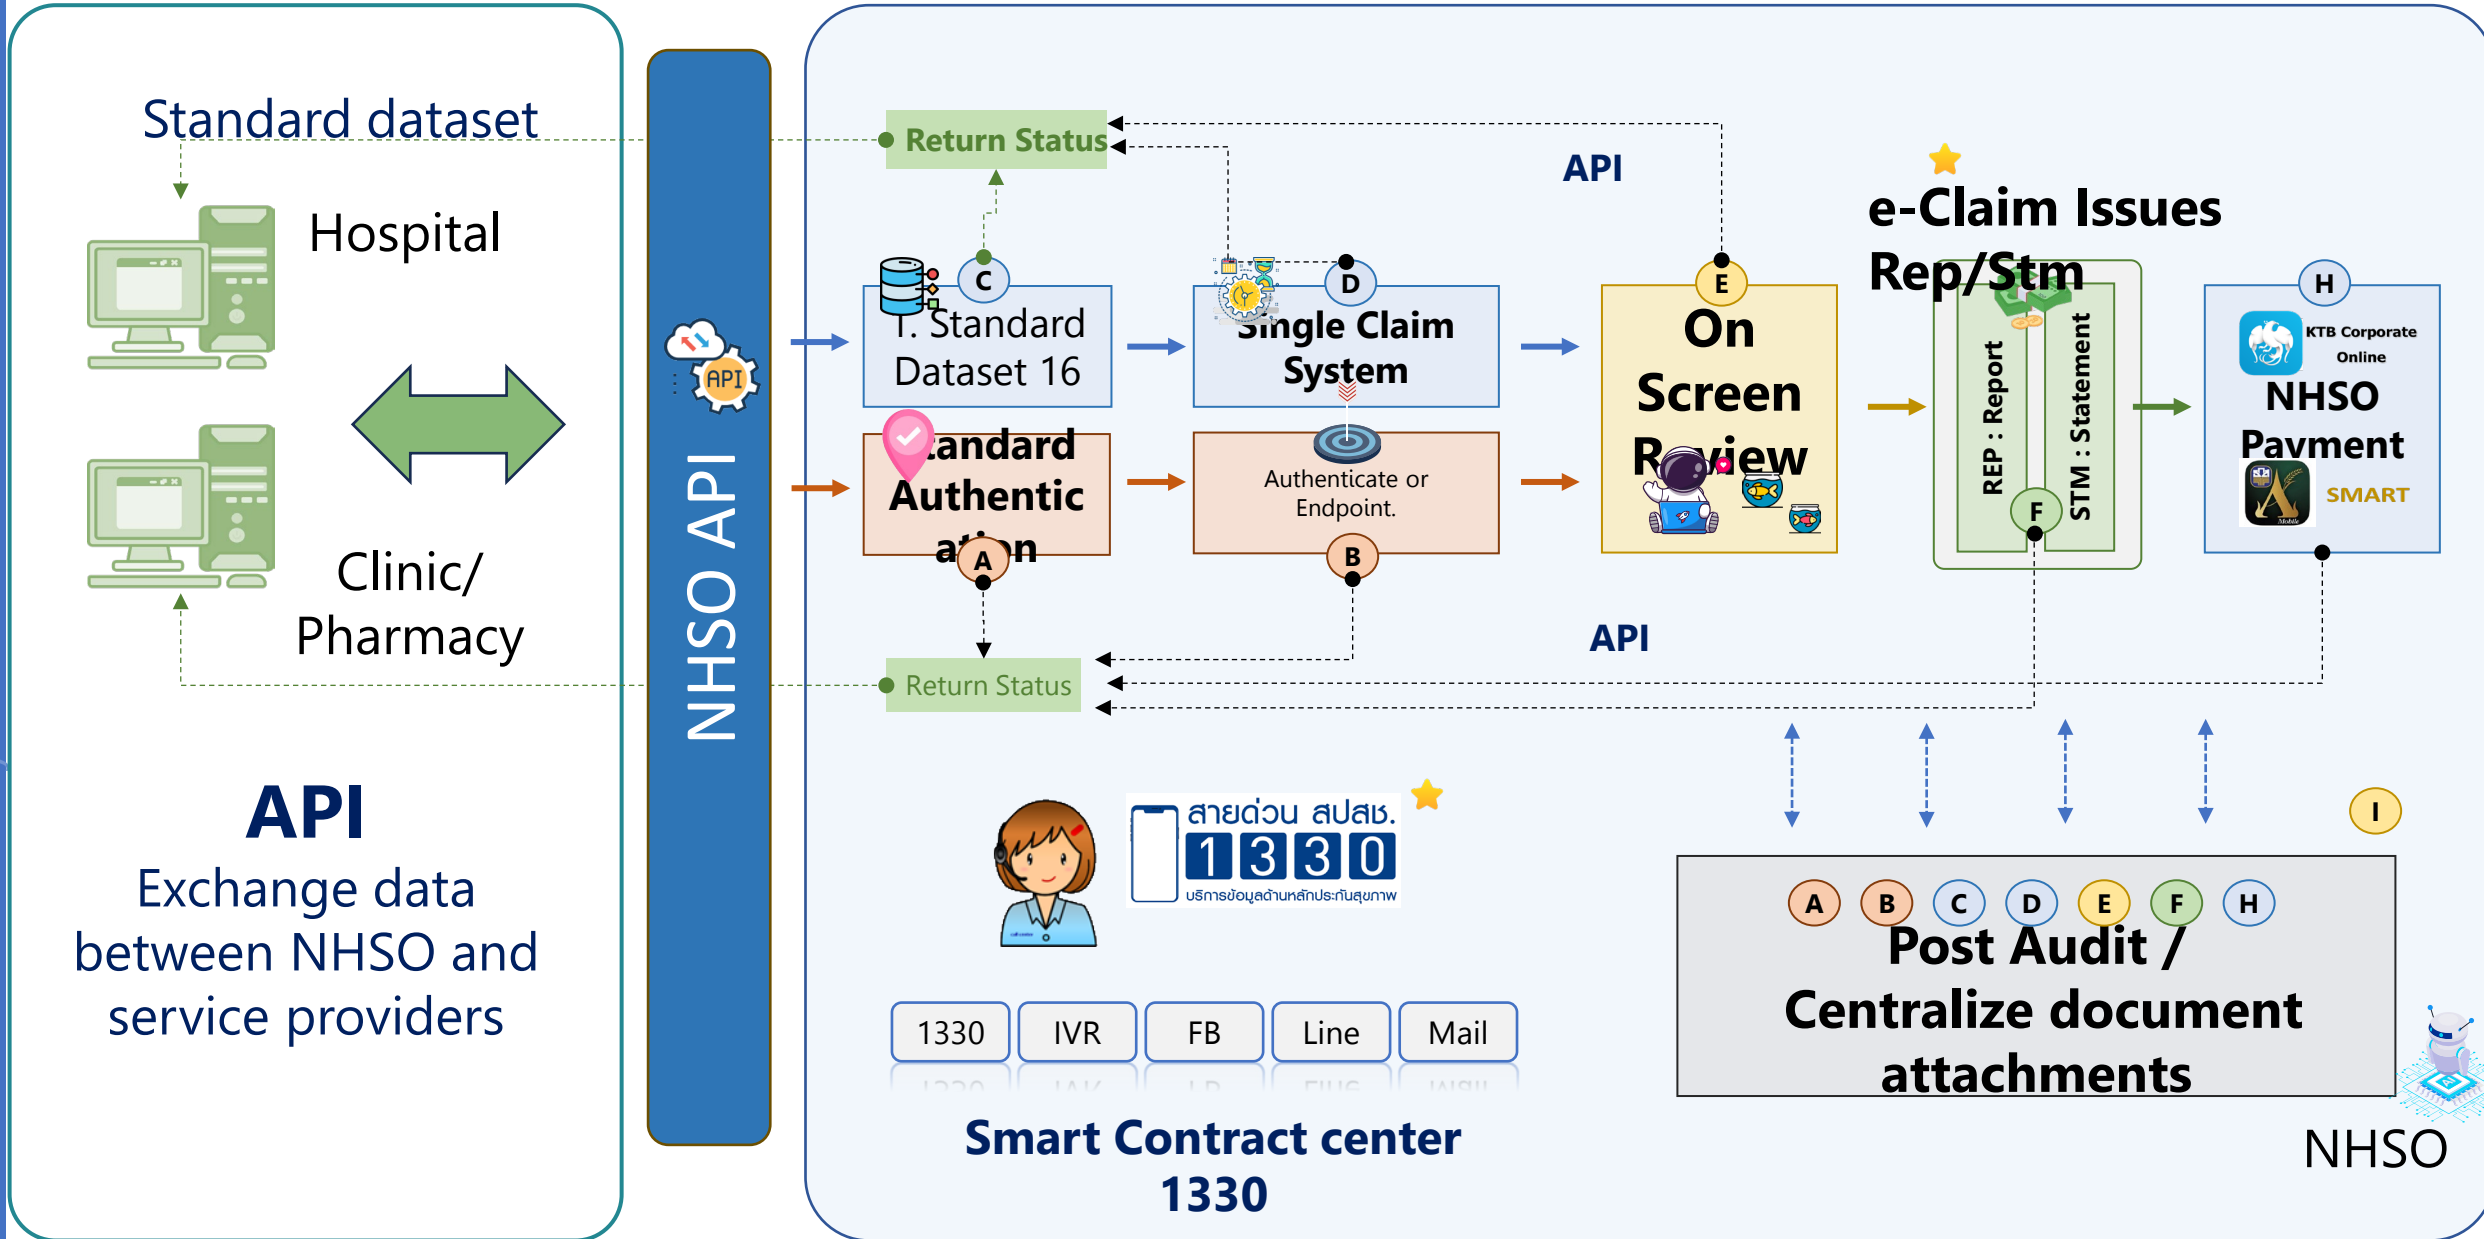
Standard dataset

Hospital

Clinic/ Pharmacy

API
Exchange data between NHSO and service providers

NHSO API

API

Return Status

C
1. Standard Dataset 16

D
Single Claim System

E
On Screen Review

e-Claim Issues Rep/Stm

REP : Report
STM : Statement
F

H
KTB Corporate Online
NHSO Payment
SMART

Standard Authentication
A

Authenticate or Endpoint.
B

API

Return Status

สายด่วน สปสช.
1330
บริการข้อมูลด้านหลักประกันสุขภาพ

I

A B C D E F H
Post Audit / Centralize document attachments

1330 IVR FB Line Mail

Smart Contract center 1330

NHSO